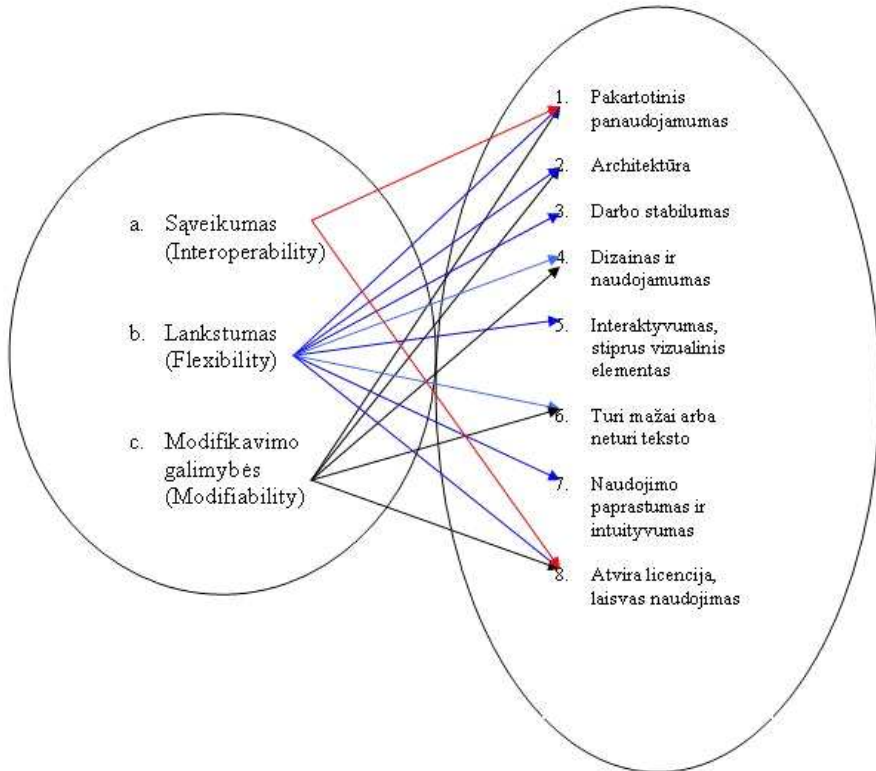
a. Sąveikumas (Interoperability)

b. Lankstumas (Flexibility)

c. Modifikavimo galimybės (Modifiability)

1. Pakartotinis panaudojamumas

2. Architektūra

3. Darbo stabilumas

4. Dizainas ir naudojamumas

5. Interaktyvumas, stiprus vizualinis elementas

6. Turi mažai arba neturi teksto

7. Naudojimo paprastumas ir intuityvumas

8. Atvira licencija, laisvas naudojimas